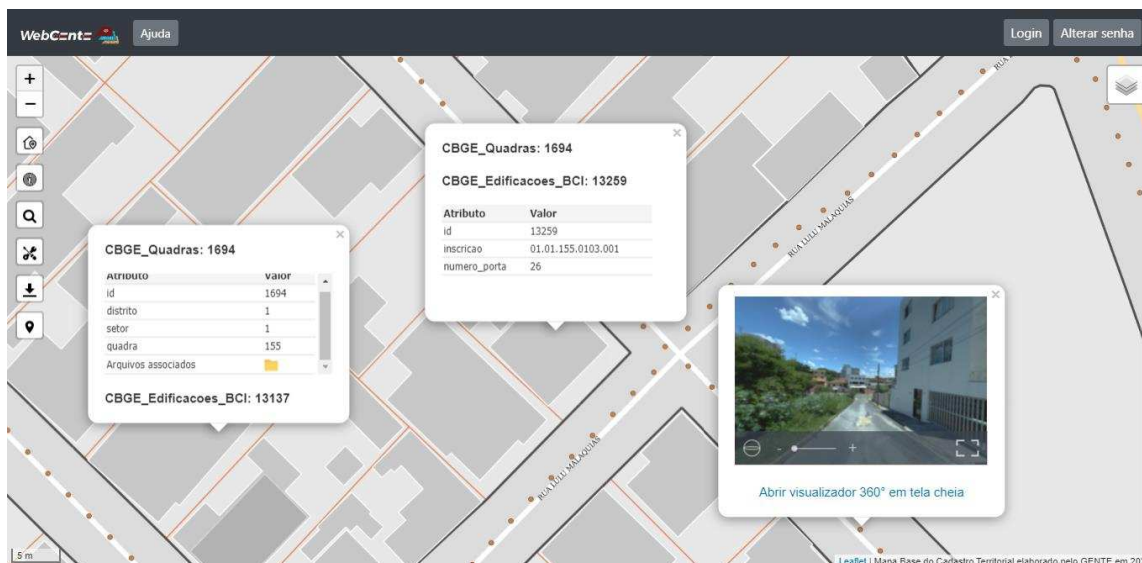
WebCente Ajuda

Login Alterar senha

+
−

CBGE_Quadras: 1694

| Atributo | Valor |
|---|---|
| id | 1694 |
| distrito | 1 |
| setor | 1 |
| quadra | 155 |
| Arquivos associados | |

CBGE_Edificacoes_BCI: 13137

CBGE_Quadras: 1694

CBGE_Edificacoes_BCI: 13259

| Atributo | Valor |
|---|---|
| id | 13259 |
| inscricao | 01.01.155.0103.001 |
| numero_porta | 26 |

RUA LULU MALAQUIAS

RUA LULU MALAQUIAS

Abrir visualizador 360° em tela cheia

5 m

Leaflet | Mapa Base do Cadastro Territorial elaborado pelo GENTE em 20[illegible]